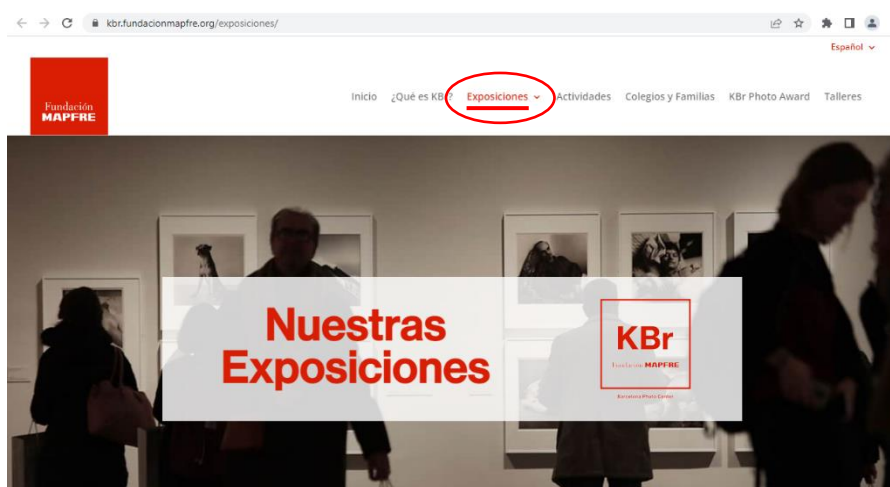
kbr.fundacionmapfre.org/exposiciones/

Español

Fundación MAPFRE

Inicio ¿Qué es KBr? Exposiciones Actividades Colegios y Familias KBr Photo Award Talleres

Nuestras Exposiciones

KBr
Fundación MAPFRE

Barcelona Photo Center